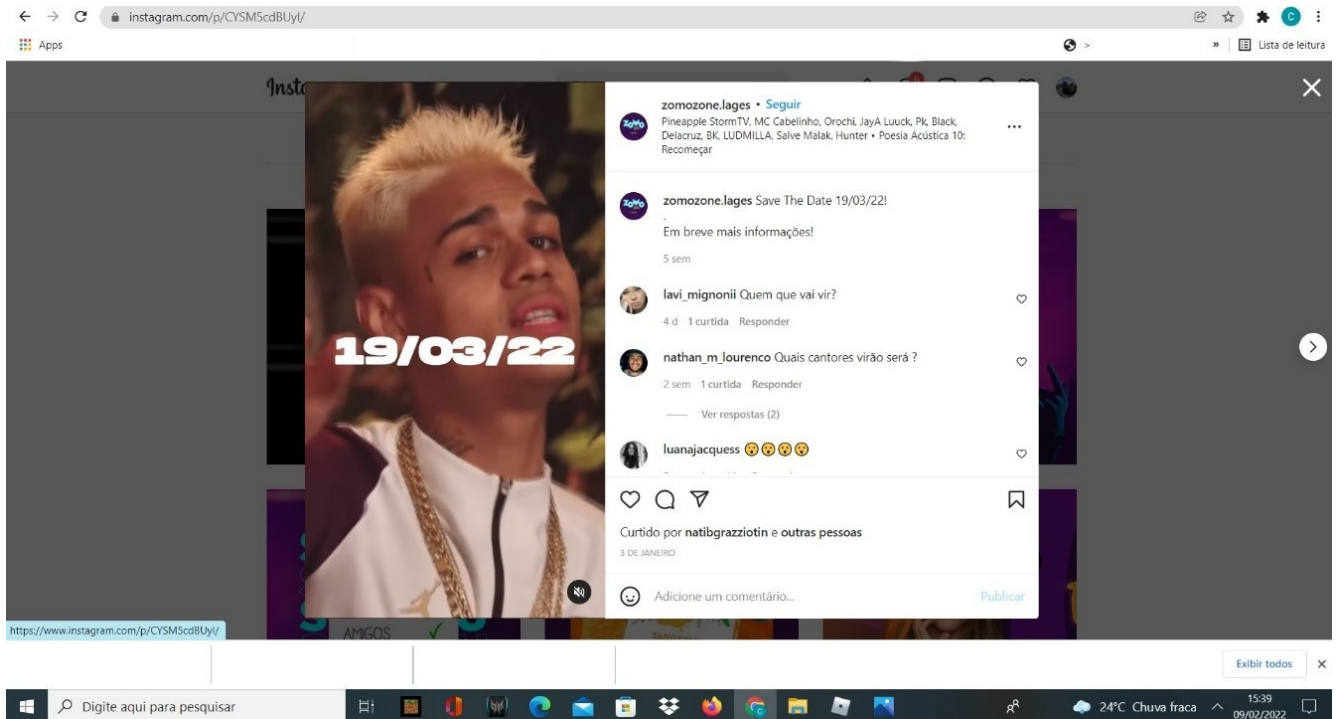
instagram.com/p/CYSM5cdBUyl/

Apps

Lista de leitura

Insta

19/03/22

zomozone.lages • Seguir
Pineapple StormTV, MC Cabelinho, Orochi, JayA Luuck, Pk, Black, Delacruz, BK, LUDMILLA, Salve Malak, Hunter • Poesia Acústica 10: Recomeçar

zomozone.lages Save The Date 19/03/22!
.
Em breve mais informações!

5 sem

lavi_mignonii Quem que vai vir?

4 d 1 curtida Responder

nathan_m_lourenco Quais cantores virão será ?

2 sem 1 curtida Responder

Ver respostas (2)

luanajacquess 😮😮😮

Curtido por natibgrazziotin e outras pessoas

3 DE JANEIRO

Adicione um comentário...

Publicar

https://www.instagram.com/p/CYSM5cdBUyl/

AMIGOS

Exibir todos

Digite aqui para pesquisar

24°C Chuva fraca

15:39
09/02/2022